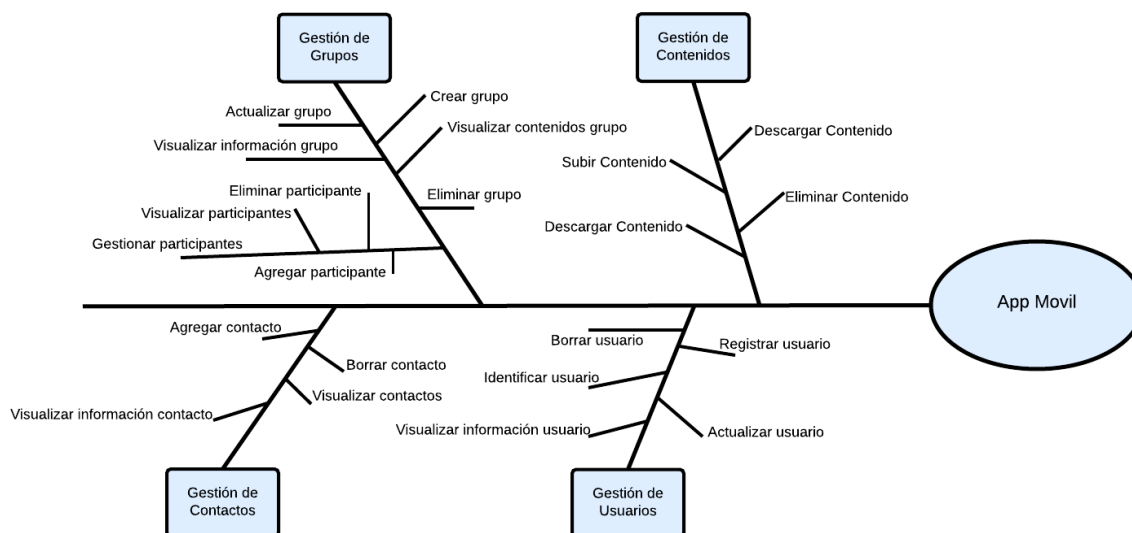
Gestión de Grupos

Actualizar grupo
Crear grupo
Visualizar información grupo
Visualizar contenidos grupo
Eliminar participante
Visualizar participantes
Eliminar grupo
Gestionar participantes
Agregar participante

Gestión de Contenidos

Descargar Contenido
Subir Contenido
Eliminar Contenido
Descargar Contenido

App Movil

Agregar contacto
Borrar contacto
Visualizar contactos
Visualizar información contacto

Gestión de Contactos

Borrar usuario
Registrar usuario
Identificar usuario
Visualizar información usuario
Actualizar usuario

Gestión de Usuarios